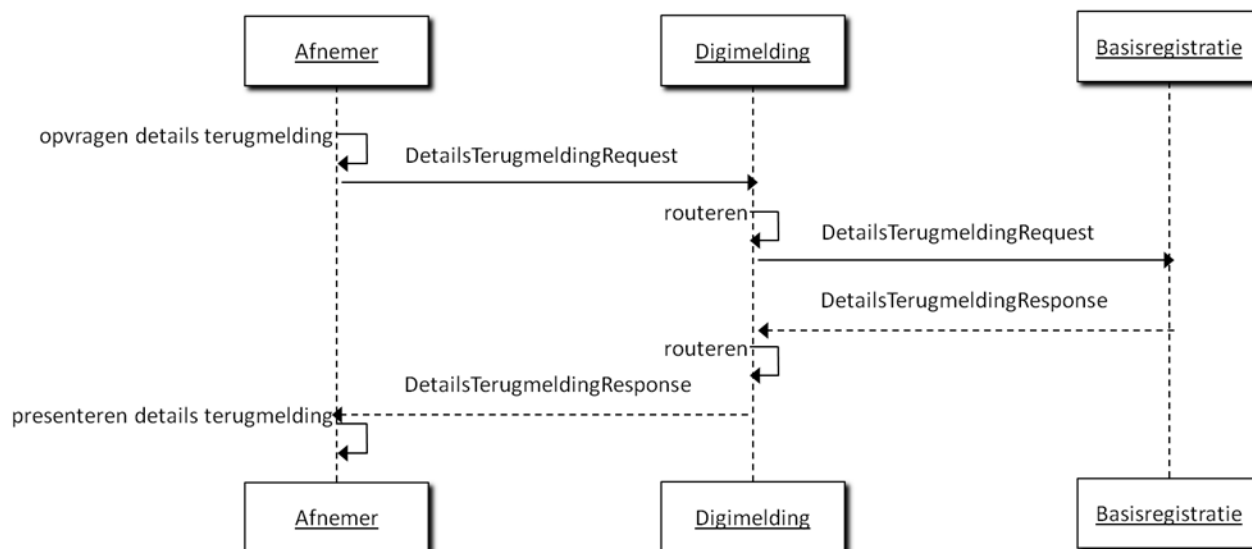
Afnemer

Digimelding

Basisregistratie

opvragen details terugmelding

DetailsTerugmeldingRequest

routeren

DetailsTerugmeldingRequest

DetailsTerugmeldingResponse

routeren

DetailsTerugmeldingResponse

presenteren details terugmelding

Afnemer

Digimelding

Basisregistratie